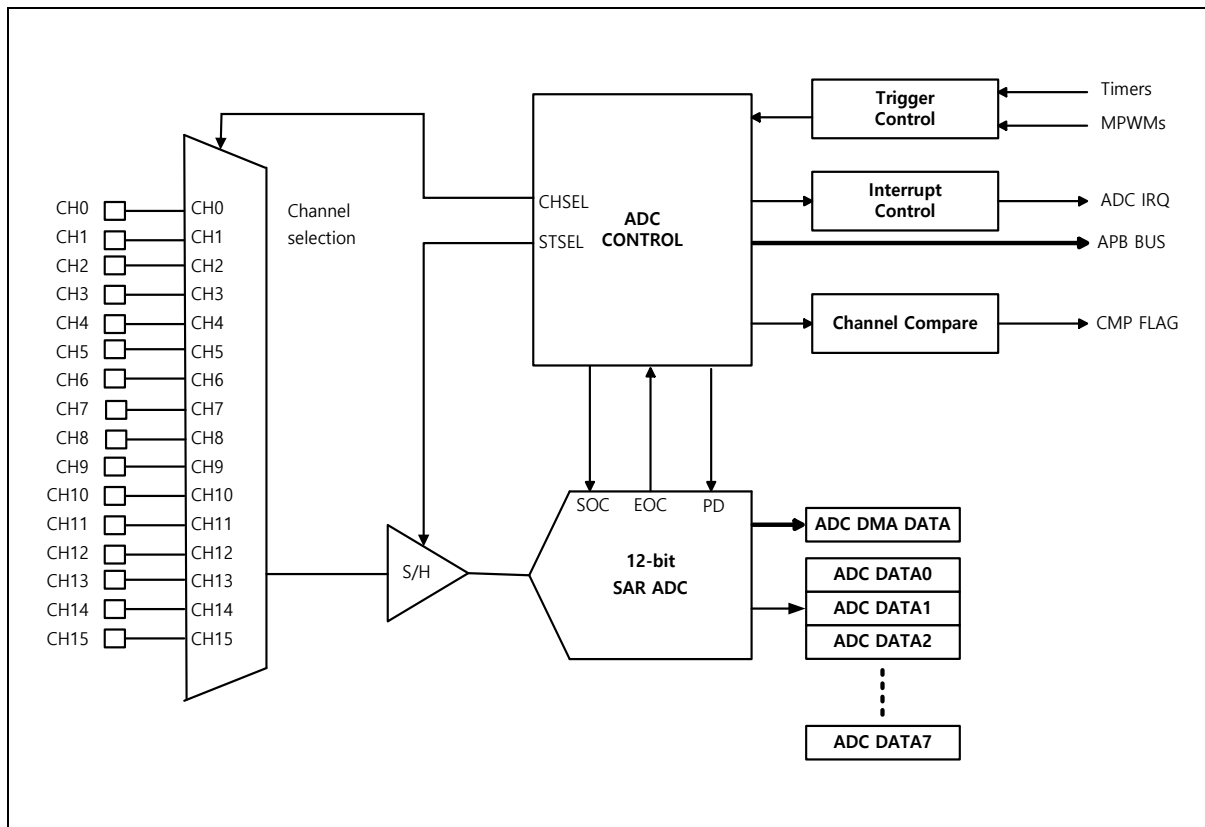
Trigger Control

Timers

MPWMs

CH0
CH1
CH2
CH3
CH4
CH5
CH6
CH7
CH8
CH9
CH10
CH11
CH12
CH13
CH14
CH15

CH0
CH1
CH2
CH3
CH4
CH5
CH6
CH7
CH8
CH9
CH10
CH11
CH12
CH13
CH14
CH15

Channel selection

CHSEL

STSEL

ADC CONTROL

Interrupt Control

ADC IRQ

APB BUS

Channel Compare

CMP FLAG

S/H

SOC

EOC

PD

12-bit SAR ADC

ADC DMA DATA

ADC DATA0

ADC DATA1

ADC DATA2

ADC DATA7